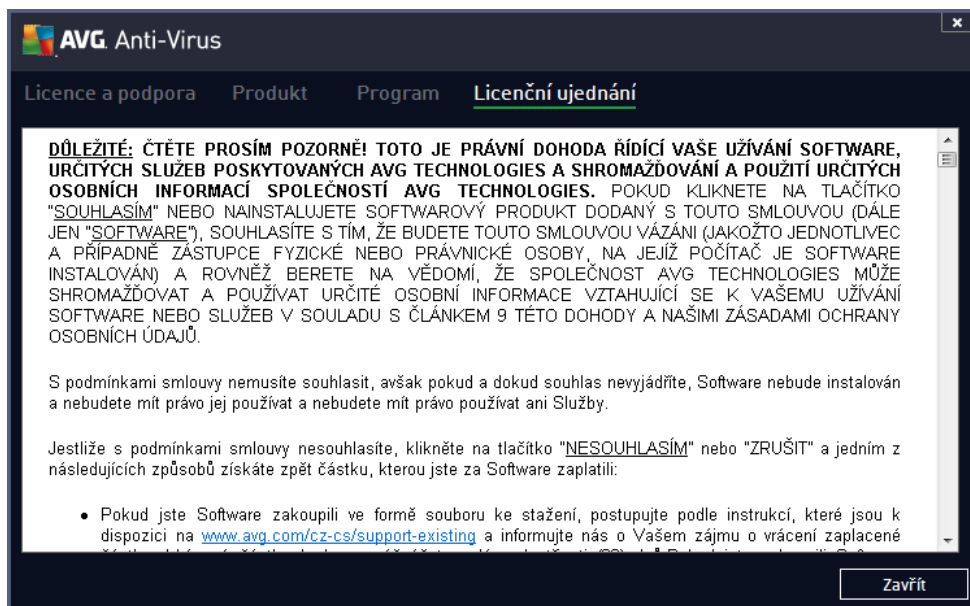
AVG. Anti-Virus

Licence a podpora Produkt Program Licenční ujednání

DŮLEŽITÉ: ČTĚTE PROSÍM POZORNĚ! TOTO JE PRÁVNÍ DOHODA ŘÍDÍCÍ VAŠE UŽÍVÁNÍ SOFTWARE, URČITÝCH SLUŽEB POSKYTOVANÝCH AVG TECHNOLOGIES A SHROMAŽĎOVÁNÍ A POUŽITÍ URČITÝCH OSOBNÍCH INFORMACÍ SPOLEČNOSTÍ AVG TECHNOLOGIES. POKUD KLIKNETE NA TLAČÍTKO "SOUHLASÍM" NEBO NAINSTALUJETE SOFTWAROVÝ PRODUKT DODANÝ S TOUTO SMLOUVOU (DÁLE JEN "SOFTWARE"), SOUHLASÍTE S TÍM, ŽE BUDETE TOUTO SMLOUVOU VÁZÁNI (JAKOŽTO JEDNOTLIVEC A PŘÍPADNĚ ZÁSTUPCE FYZICKÉ NEBO PRÁVNICKÉ OSOBY, NA JEJÍŽ POČÍTAČ JE SOFTWARE INSTALOVÁN) A ROVNĚŽ BERETE NA VĚDOMÍ, ŽE SPOLEČNOST AVG TECHNOLOGIES MŮŽE SHROMAŽĎOVAT A POUŽÍVAT URČITÉ OSOBNÍ INFORMACE VZTAHUJÍCÍ SE K VAŠEMU UŽÍVÁNÍ SOFTWARE NEBO SLUŽEB V SOULADU S ČLÁNKEM 9 TÉTO DOHODY A NAŠIMI ZÁSADAMI OCHRANY OSOBNÍCH ÚDAJŮ.

S podmínkami smlouvy nemusíte souhlasit, avšak pokud a dokud souhlas nevyjádříte, Software nebude instalován a nebudete mít právo jej používat a nebudete mít právo používat ani Služby.

Jestliže s podmínkami smlouvy nesouhlasíte, klikněte na tlačítko "NESOUHLASÍM" nebo "ZRUŠIT" a jedním z následujících způsobů získáte zpět částku, kterou jste za Software zaplatili:

• Pokud jste Software zakoupili ve formě souboru ke stažení, postupujte podle instrukcí, které jsou k dispozici na www.avg.com/cz-cs/support-existing a informujte nás o Vašem zájmu o vrácení zaplacené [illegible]

Zavřít